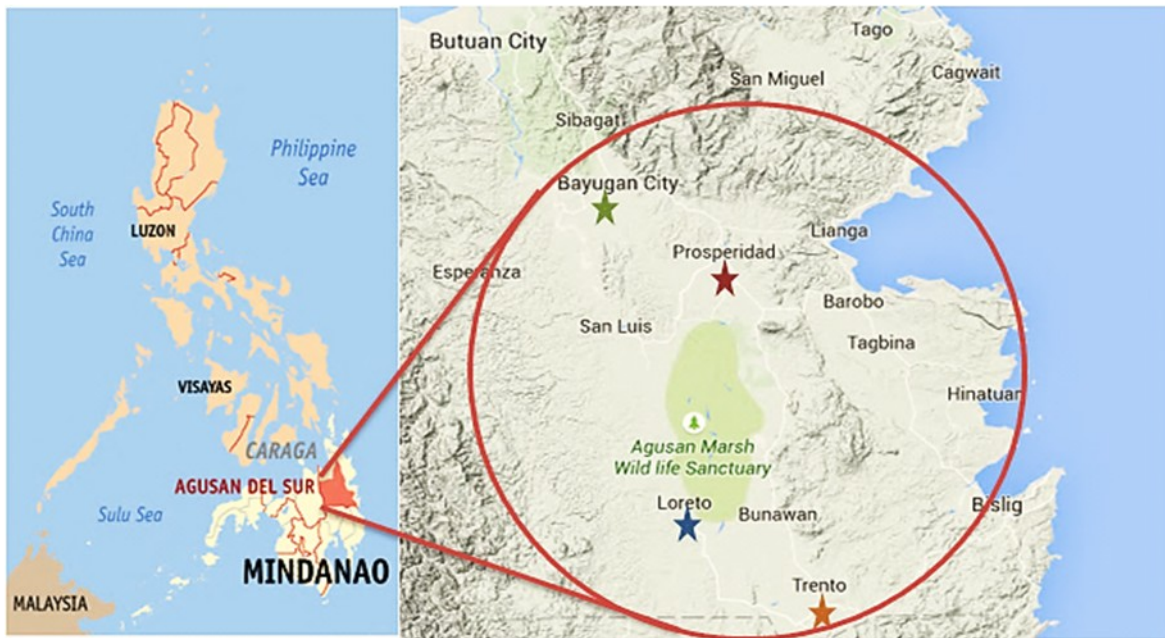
Philippine Sea

South China Sea

LUZON

VISAYAS

CARAGA

AGUSAN DEL SUR

Sulu Sea

MINDANAO

MALAYSIA

Butuan City

Tago

San Miguel

Cagwait

Sibagat

Bayugan City

Lianga

Prosperidad

Esperanza

Barobo

San Luis

Tagbina

Hinatuan

Agusan Marsh Wild life Sanctuary

Loreto

Bunawan

Bislig

Trento